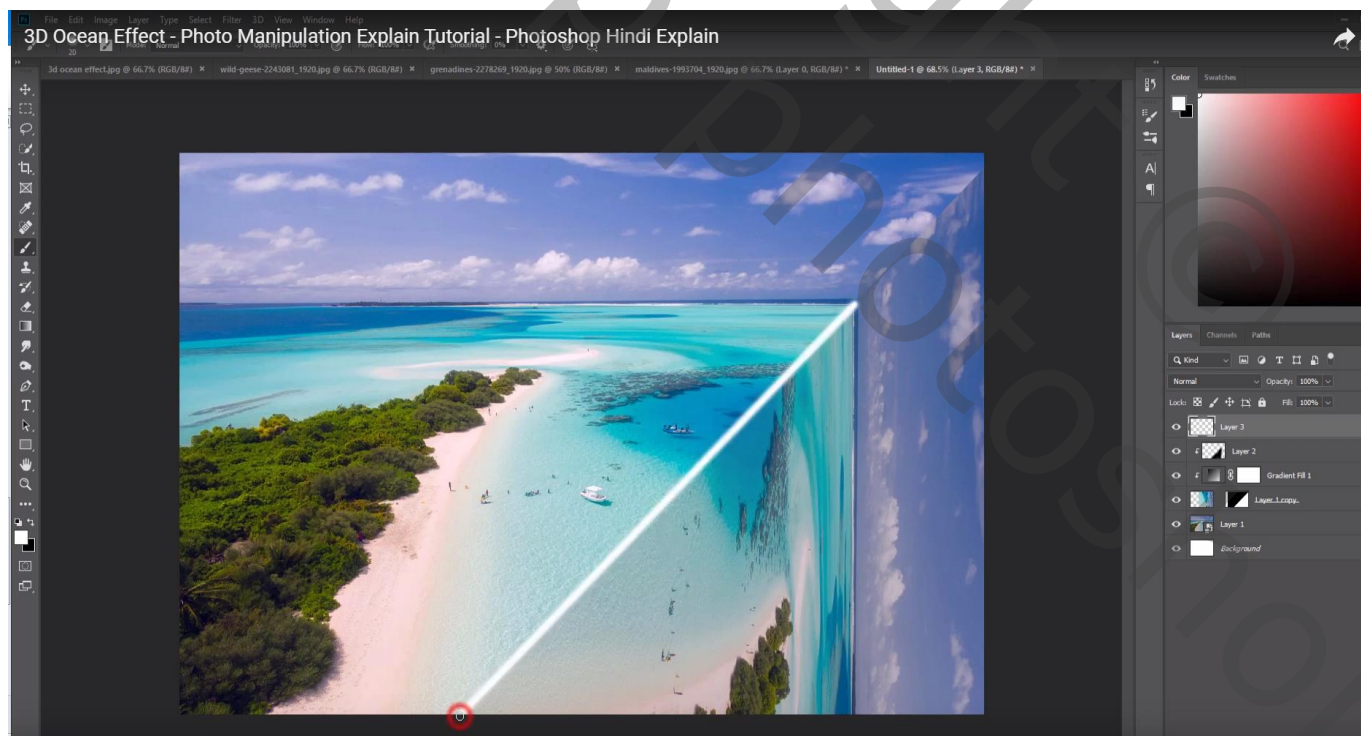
3D Ocean Effect - Photo Manipulation Explain Tutorial - Photoshop Hindi Explain

File Edit Image Layer Type Select Filter 3D View Window Help

20 Mode: Normal Opacity: 100% Flow: 100% Smoothing: 0%

3d ocean effect.jpg @ 66.7% (RGB/8#) × wild-geese-2243081_1920.jpg @ 66.7% (RGB/8#) × grenadines-2278269_1920.jpg @ 50% (RGB/8#) × maldives-1993704_1920.jpg @ 66.7% (Layer 0, RGB/8#) * × Untitled-1 @ 68.5% (Layer 3, RGB/8#) * ×

Color Swatches

Layers Channels Paths

Kind

Normal Opacity: 100%

Lock: Fill: 100%

Layer 3

Layer 2

Gradient Fill 1

Layer 1 copy

Layer 1

Background